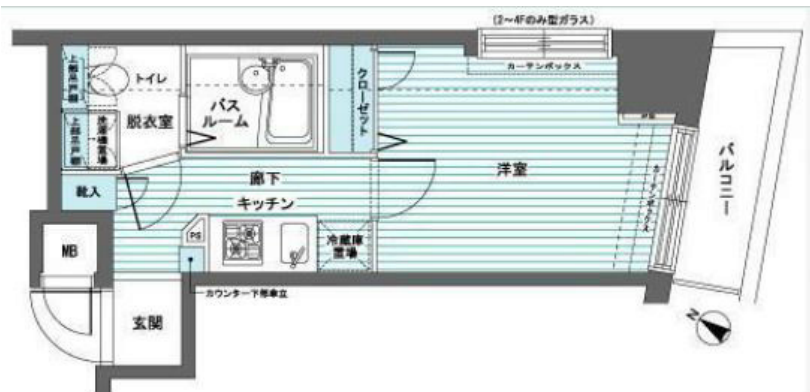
(2～4Fのみ型ガラス)
カーテンボックス
上部吊戸棚
トイレ
上部吊戸棚
洗濯機置場
脱衣室
バス
ルーム
クローゼット
洋室
カーテンボックス
バルコニー
物入
廊下
キッチン
PS
冷蔵庫置場
MB
カウンター下収納
玄関
N